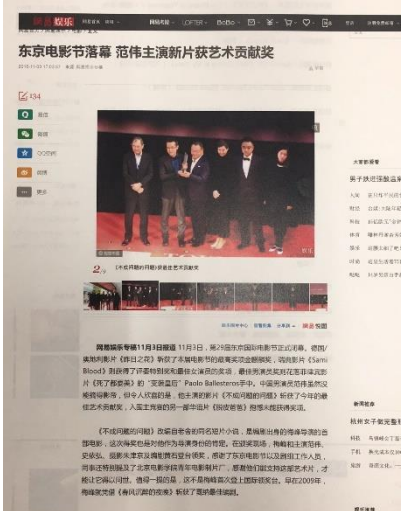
网易娱乐

东京电影节落幕 范伟主演新片获艺术贡献奖

134

《不成问题的问题》获得最佳艺术贡献奖

网易娱乐专稿11月3日报道 11月3日，第29届东京国际电影节正式闭幕，德国/奥地利影片《昨日之花》斩获了东京电影节的最高奖项金麒麟奖，瑞典影片《Sami Blood》则获得了评委特别奖和最佳女演员的奖项，最佳男演员奖则花落菲律宾影片《死了都要爱》的"安装皇后"Paolo Ballesteros手中。中国男演员范伟虽然没能蝉联影帝，但令人欣喜的是，他主演的新片《不成问题的问题》获得了今年的最佳艺术贡献奖，入围主竞赛的另一部华语片《很坏的坏》颗粒无收。

《不成问题的问题》改编自老舍的同名短片小说，是梅峰出身的编剧导演的首部电影，该片讲述的是抗战时期重庆一家农场的故事。在颁奖现场，梅峰和主演范伟、史蛟仙、殷桃等率领剧组共同登台领奖，感谢了东京电影节以及剧组工作人员。同时表示能入围东京电影节国际竞赛单元，感谢东京国际电影节的评委，并非常高兴获此殊荣。这是梅峰首次执导的电影作品，获得了最佳艺术贡献奖。早在2009年，梅峰就凭借《春风沉醉的夜晚》斩获了戛纳最佳编剧。

大家都在看

热门推荐